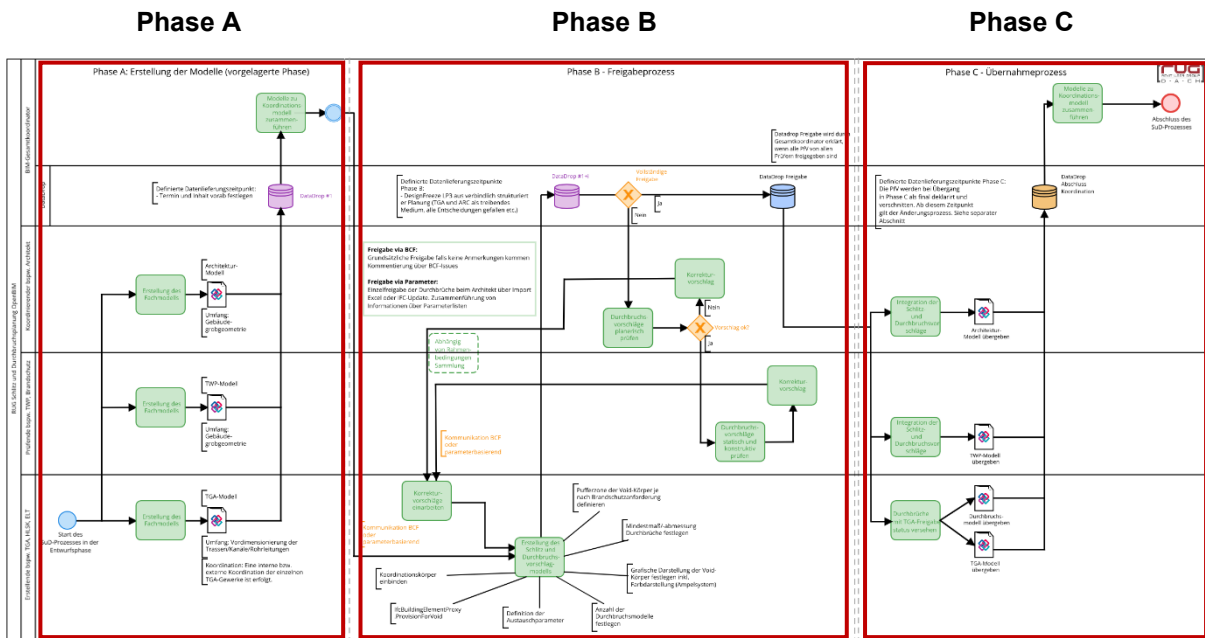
Phase A

Phase B

Phase C

Phase A: Erstellung der Modelle (vorgelagerte Phase)

Phase B - Freigabeprozess

Phase C - Übernahmeprozess

BIM-Gesamtkoordinator

DataDrop

Koordinierende bzgw. Architekt

Prüfende bzgw. TWP, Brandschutz

Erstellende bzgw. TGA, HLSK, ELT

RUG Schlitz und Durchbruchplanung OpenBIM

Modelle zu Koordinationsmodell zusammenführen

Definierte Datenlieferungszeitpunkt:
- Termin und Inhalt vorab festlegen

DataDrop #1

Erstellen des Fachmodells

Architektur-Modell

Umfang: Gebäudegrobgeometrie

Erstellen des Fachmodells

TWP-Modell

Umfang: Gebäudegrobgeometrie

Start des SuD-Prozesses in der Entwurfsphase

Erstellen des Fachmodells

TGA-Modell

Umfang: Vordimensionierung der Trassen/Kanäle/Rohrleitungen

Koordination: Eine interne bzw. externe Koordination der einzelnen TGA-Gewerke ist erfolgt.

Definierte Datenlieferungszeitpunkte Phase B:
- DesignFreeze LP3 aus verbindlich strukturierter Planung (TGA und ARC als treibendes Medium, alle Entscheidungen gefallen etc.)

DataDrop #1-n

Vollständige Freigabe

Ja

Nein

Datadrop Freigabe wird durch Gesamtkoordinator erteilt, wenn alle PfV von allen Prüfern freigegeben sind

DataDrop Freigabe

Freigabe via BCF:
Grundsätzliche Freigabe falls keine Anmerkungen kommen Kommentierung über BCF-Issues

Freigabe via Parameter:
Einzelfreigabe der Durchbrüche beim Architekt über Import Excel oder IFC-Update. Zusammenführung von Informationen über Parameterlisten

Korrekturvorschlag

Nein

Durchbruchsvorschläge planerisch prüfen

Vorschlag ok?

Ja

Abhängig von Rahmenbedingungen Sammlung

Korrekturvorschlag

Kommunikation BCF oder parameterbasiert

Durchbruchsvorschläge statisch und konstruktiv prüfen

Korrekturvorschläge einarbeiten

Kommunikation BCF oder parameterbasiert

Pufferzone der Void-Körper je nach Brandschutzanforderung definieren

Mindestmaß/-abmessung Durchbrüche festlegen

Erstellung des Schlitz und Durchbruchsvorschlagsmodells

Koordinationskörper einbinden

Grafische Darstellung der Void-Körper festlegen inkl. Farbdarstellung (Ampelsystem)

IfcBuildingElementProxy ProvisionForVoid

Definition der Austauschparameter

Anzahl der Durchbruchsmodelle festlegen

Modelle zu Koordinationsmodell zusammenführen

Abschluss des SuD-Prozesses

Definierte Datenlieferungszeitpunkte Phase C:
Die PfV werden bei Übergang in Phase C als final deklariert und verschnitten. Ab diesem Zeitpunkt gilt der Änderungsprozess. Siehe separater Abschnitt

DataDrop Abschluss Koordination

Integration der Schlitz- und Durchbruchsvorschläge

Architektur-Modell übergeben

Integration der Schlitz- und Durchbruchsvorschläge

TWP-Modell übergeben

Durchbrüche mit TGA-Freigabestatus versehen

Durchbruchmodell übergeben

TGA-Modell übergeben